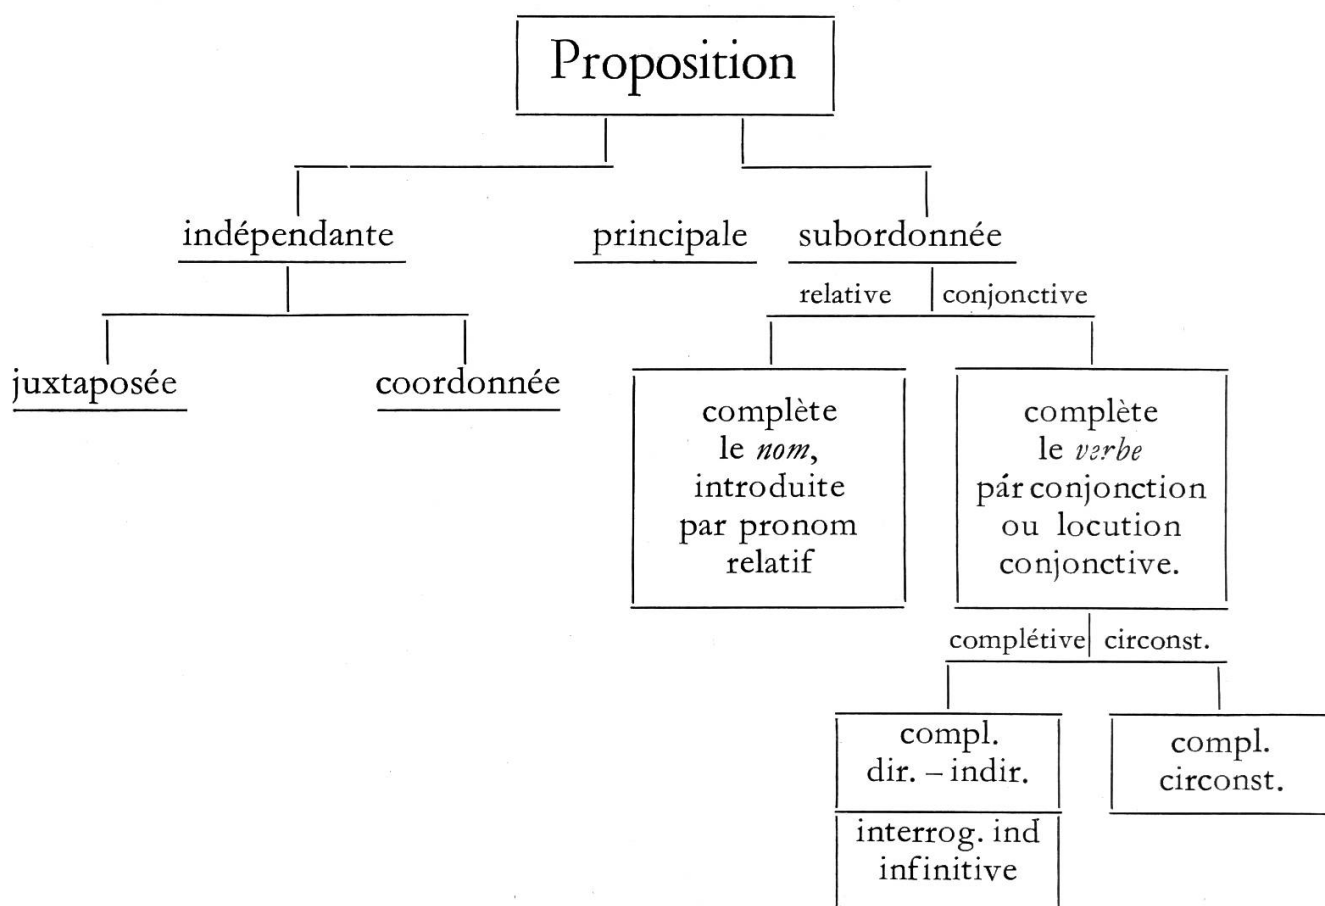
Proposition

indépendante

principale

subordonnée

juxtaposée

coordonnée

relative | conjonctive

complète le *nom*, introduite par pronom relatif

complète le *verbe* pár conjonction ou locution conjonctive.

complétive | circonst.

compl. dir. – indir.

interrog. ind infinitive

compl. circonst.